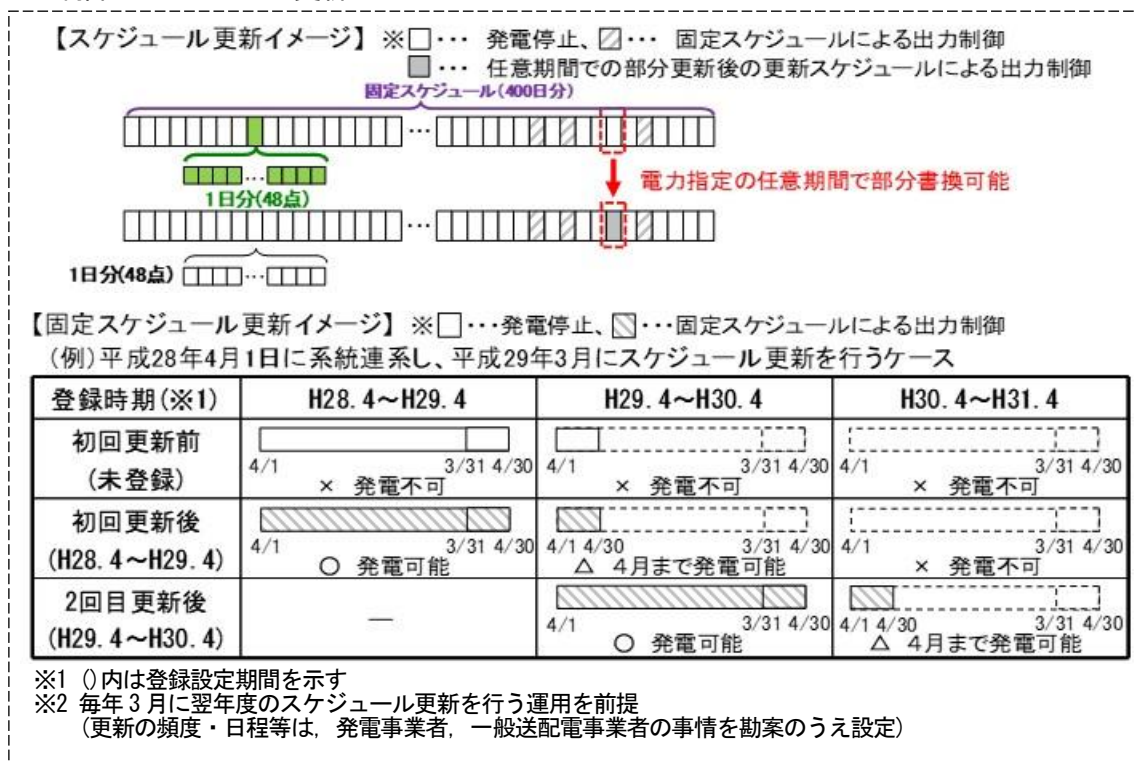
【スケジュール更新イメージ】※□・・・ 発電停止、▨・・・ 固定スケジュールによる出力制御
■・・・ 任意期間での部分更新後の更新スケジュールによる出力制御

固定スケジュール(400日分)

1日分(48点)

電力指定の任意期間で部分書換可能

1日分(48点)

【固定スケジュール更新イメージ】※□・・・発電停止、▧・・・固定スケジュールによる出力制御
(例)平成28年4月1日に系統連系し、平成29年3月にスケジュール更新を行うケース

| 登録時期(※1) | H28. 4～H29. 4 | H29. 4～H30. 4 | H30. 4～H31. 4 |
|---|---|---|---|
| 初回更新前 (未登録) | 4/1 3/31 4/30 × 発電不可 | 4/1 3/31 4/30 × 発電不可 | 4/1 3/31 4/30 × 発電不可 |
| 初回更新後 (H28. 4～H29. 4) | 4/1 3/31 4/30 ○ 発電可能 | 4/1 4/30 3/31 4/30 △ 4月まで発電可能 | 4/1 3/31 4/30 × 発電不可 |
| 2回目更新後 (H29. 4～H30. 4) | — | 4/1 3/31 4/30 ○ 発電可能 | 4/1 4/30 3/31 4/30 △ 4月まで発電可能 |

※1 ()内は登録設定期間を示す
※2 毎年 3 月に翌年度のスケジュール更新を行う運用を前提
(更新の頻度・日程等は, 発電事業者, 一般送配電事業者の事情を勘案のうえ設定)